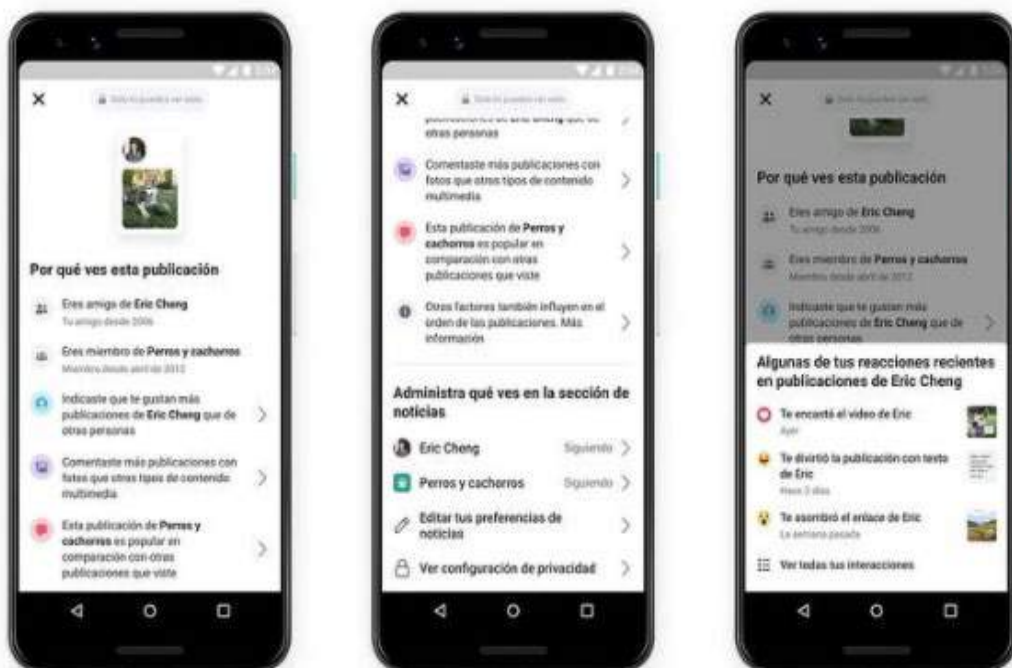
×

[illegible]

Por qué ves esta publicación

Eres amigo de Eric Cheng
Tu amigo desde 2006

Eres miembro de Perros y cachorros
Miembro desde abril de 2012

Indicaste que te gustan más publicaciones de Eric Cheng que de otras personas

Comentaste más publicaciones con fotos que otros tipos de contenido multimedia

Esta publicación de Perros y cachorros es popular en comparación con otras publicaciones que viste

×

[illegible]

publicaciones de Eric Cheng que de otras personas

Comentaste más publicaciones con fotos que otros tipos de contenido multimedia

Esta publicación de Perros y cachorros es popular en comparación con otras publicaciones que viste

Otros factores también influyen en el orden de las publicaciones. Más información

Administra qué ves en la sección de noticias

Eric Cheng Siguiendo

Perros y cachorros Siguiendo

Editar tus preferencias de noticias

Ver configuración de privacidad

×

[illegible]

Por qué ves esta publicación

Eres amigo de Eric Cheng
Tu amigo desde 2006

Eres miembro de Perros y cachorros
Miembro desde abril de 2012

Indicaste que te gustan más publicaciones de Eric Cheng que de otras personas

Algunas de tus reacciones recientes en publicaciones de Eric Cheng

Te encantó el video de Eric
Ayer

Te divirtió la publicación con texto de Eric
Hace 3 días

Te asombró el enlace de Eric
La semana pasada

Ver todas tus interacciones